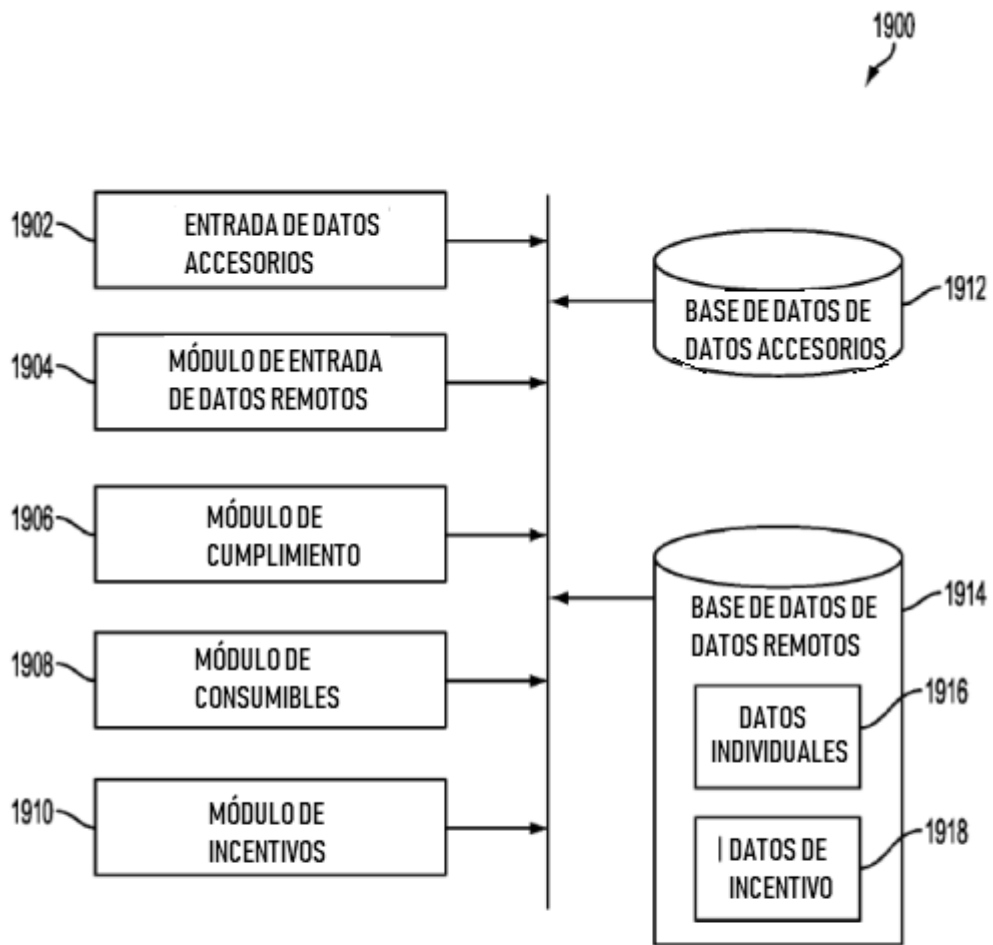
1900

1902 ENTRADA DE DATOS ACCESORIOS

1904 MÓDULO DE ENTRADA DE DATOS REMOTOS

1906 MÓDULO DE CUMPLIMIENTO

1908 MÓDULO DE CONSUMIBLES

1910 MÓDULO DE INCENTIVOS

BASE DE DATOS DE DATOS ACCESORIOS 1912

BASE DE DATOS DE DATOS REMOTOS 1914

DATOS INDIVIDUALES 1916

| DATOS DE INCENTIVO 1918